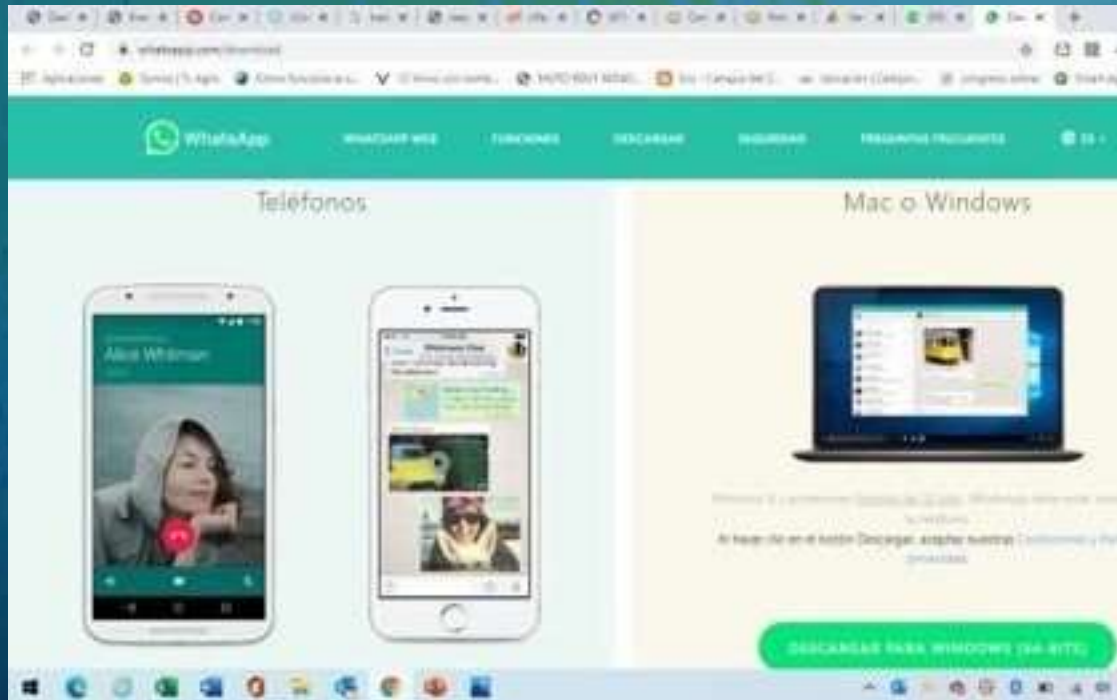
WhatsApp
WHATSAPP WEB FUNCIONES DESCARGAR SEGURIDAD PREGUNTAS FRECUENTES

Teléfonos

Mac o Windows

Alice Whitman

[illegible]

Al hacer clic en el botón Descargar, aceptas nuestras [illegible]

DESCARGAR PARA WINDOWS (64 BITS)